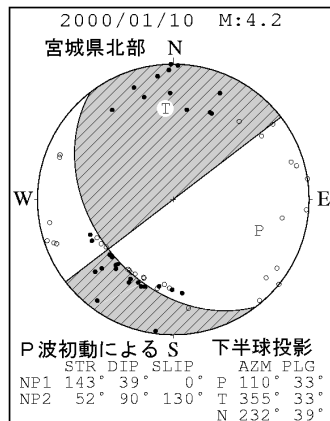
2000/01/10 M:4.2

宮城県北部

N

T

W

E

P

S

P波初動による

下半球投影

|  | STR | DIP | SLIP |  | AZM | PLG |
|---|---|---|---|---|---|---|
| NP1 | 143° | 39° | 0° | P | 110° | 33° |
| NP2 | 52° | 90° | 130° | T | 355° | 33° |
|  |  |  |  | N | 232° | 39° |